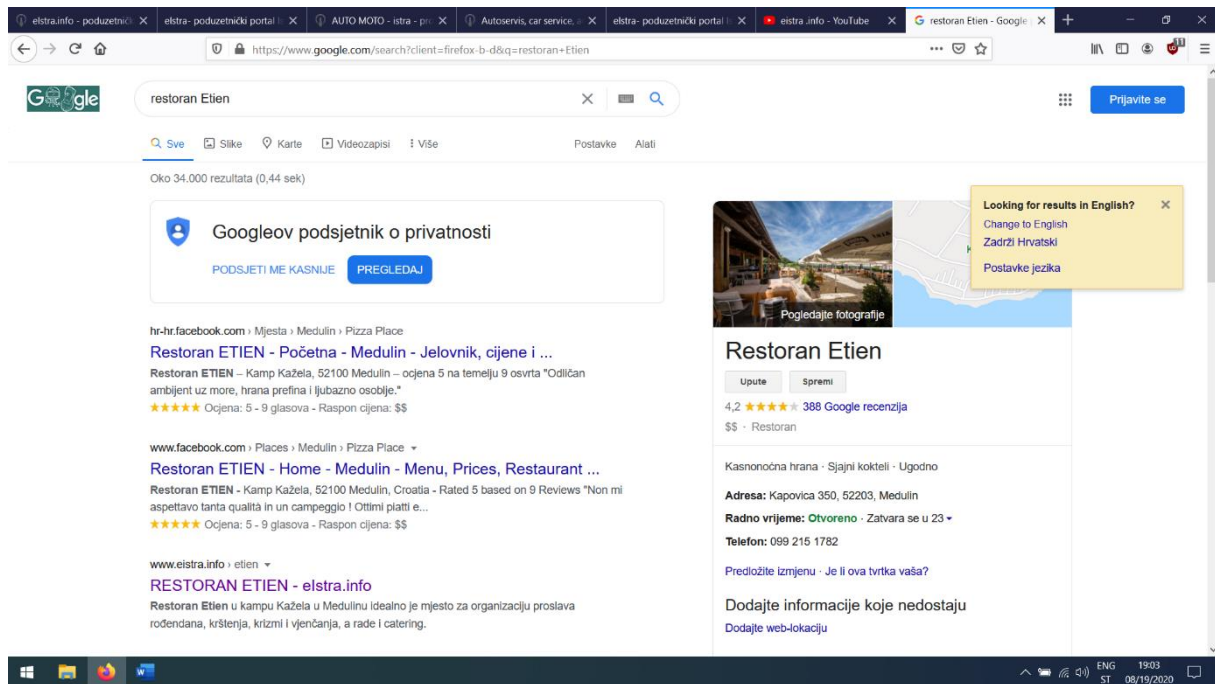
elstra.info - poduzetnič ✕ | elstra- poduzetnički portal ✕ | AUTO MOTO - istra - pr ✕ | Autoservis, car service, ✕ | elstra- poduzetnički portal ✕ | eistra .info - YouTube ✕ | restoran Etien - Google ✕

https://www.google.com/search?client=firefox-b-d&q=restoran+Etien

Google

restoran Etien

Prijavite se

Sve Slike Karte Videozapisi Više Postavke Alati

Oko 34.000 rezultata (0,44 sek)

Googleov podsjetnik o privatnosti

PODSJETI ME KASNIJE PREGLEDAJ

hr-hr.facebook.com › Mjesta › Medulin › Pizza Place

Restoran ETIEN - Početna - Medulin - Jelovnik, cijene i ...

Restoran ETIEN – Kamp Kažela, 52100 Medulin – ocjena 5 na temelju 9 osvrta "Odličan ambijent uz more, hrana prefina i ljubazno osoblje."

★★★★★ Ocjena: 5 - 9 glasova - Raspon cijena: $$

www.facebook.com › Places › Medulin › Pizza Place

Restoran ETIEN - Home - Medulin - Menu, Prices, Restaurant ...

Restoran ETIEN - Kamp Kažela, 52100 Medulin, Croatia - Rated 5 based on 9 Reviews "Non mi aspettavo tanta qualità in un campeggio ! Ottimi piatti e...

★★★★★ Ocjena: 5 - 9 glasova - Raspon cijena: $$

www.eistra.info › etien

RESTORAN ETIEN - eIstra.info

Restoran Etien u kampu Kažela u Medulinu idealno je mjesto za organizaciju proslava rođendana, krštenja, krizmi i vjenčanja, a rade i catering.

Pogledajte fotografije

Restoran Etien

Upute Spremi

4,2 ★★★★★ 388 Google recenzija

$$ · Restoran

Kasnonoćna hrana · Sjajni kokteli · Ugodno

Adresa: Kapovica 350, 52203, Medulin

Radno vrijeme: Otvoreno · Zatvara se u 23

Telefon: 099 215 1782

Predložite izmjenu · Je li ova tvrtka vaša?

Dodajte informacije koje nedostaju

Dodajte web-lokaciju

Looking for results in English?

Change to English

Zadrži Hrvatski

Postavke jezika

ENG ST 19:03 08/19/2020